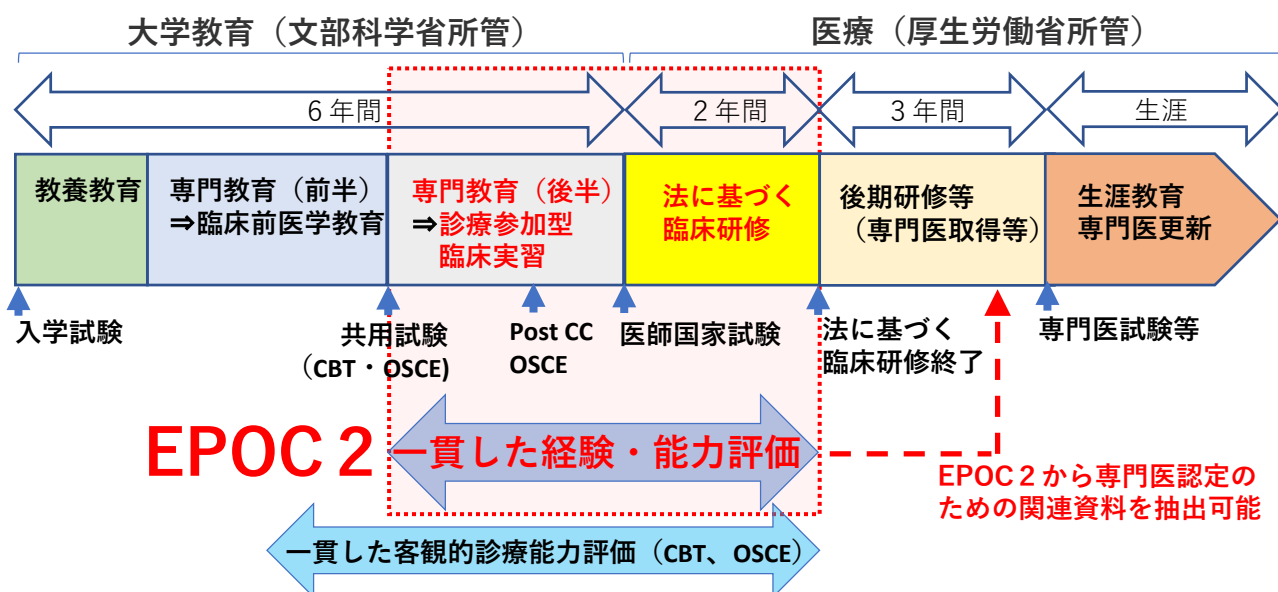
大学教育（文部科学省所管）

医療（厚生労働省所管）

６年間

２年間

３年間

生涯

教養教育

専門教育（前半）
⇒臨床前医学教育

専門教育（後半）
⇒診療参加型
臨床実習

法に基づく
臨床研修

後期研修等
（専門医取得等）

生涯教育
専門医更新

入学試験

共用試験
（CBT・OSCE)

Post CC
OSCE

医師国家試験

法に基づく
臨床研修終了

専門医試験等

EPOC２

一貫した経験・能力評価

EPOC２から専門医認定の
ための関連資料を抽出可能

一貫した客観的診療能力評価（CBT、OSCE）